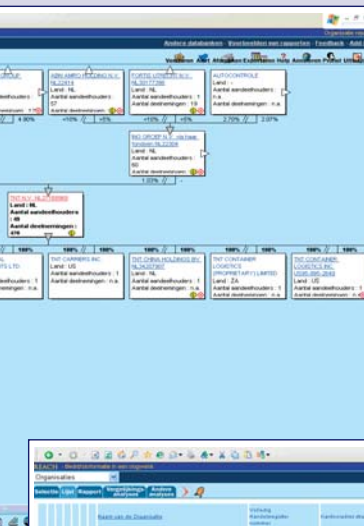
Andere databanken · Voorbeelden van rapporten · Feedback · Add

Voorkeuren Alert Afdrukken Exporteren Help Annuleren Period Uitloggen

ROUP

Land : NL
Aantal aandeelhouders :
4,90%

ABN AMRO HOLDING N.V.
NL33219014
Land : NL
Aantal aandeelhouders :
Aantal deelnemingen :
>10% <5%

FORTIS UTRECHT N.V.
NL30177386
Land : NL
Aantal aandeelhouders : 1
Aantal deelnemingen : 13
>10% <5%

AUTOCONTROLE
Land : -
Aantal aandeelhouders :
n.a.
Aantal deelnemingen : n.a.
2,70% 2,07%

ING GROEP N.V. - Verkaap-
functies NL33231073
Land : NL
Aantal aandeelhouders :
60
Aantal deelnemingen :
1,03% -

TNT N.V. NL27168968
Land : NL
Aantal aandeelhouders
: 45
Aantal deelnemingen :
476

100% 100% 100% 100% 100%

LTD

TNT CARRIERS INC
Land : US
Aantal aandeelhouders :
Aantal deelnemingen : n.a.

TNT CHINA HOLDINGS BV
NL34207987
Land : NL
Aantal aandeelhouders : 1
Aantal deelnemingen : n.a.

TNT CONTAINER LOGISTICS (PROPRIETARY) LIMITED
Land : ZA
Aantal aandeelhouders :
Aantal deelnemingen : n.a.

TNT CONTAINER LOGISTICS INC.
Land : US
Aantal aandeelhouders : 1
Aantal deelnemingen : n.a.

REACH
Organisaties
Selectie Lijst Rapport Vergelijkings analyse Andere analyse
Naam van de Organisatie